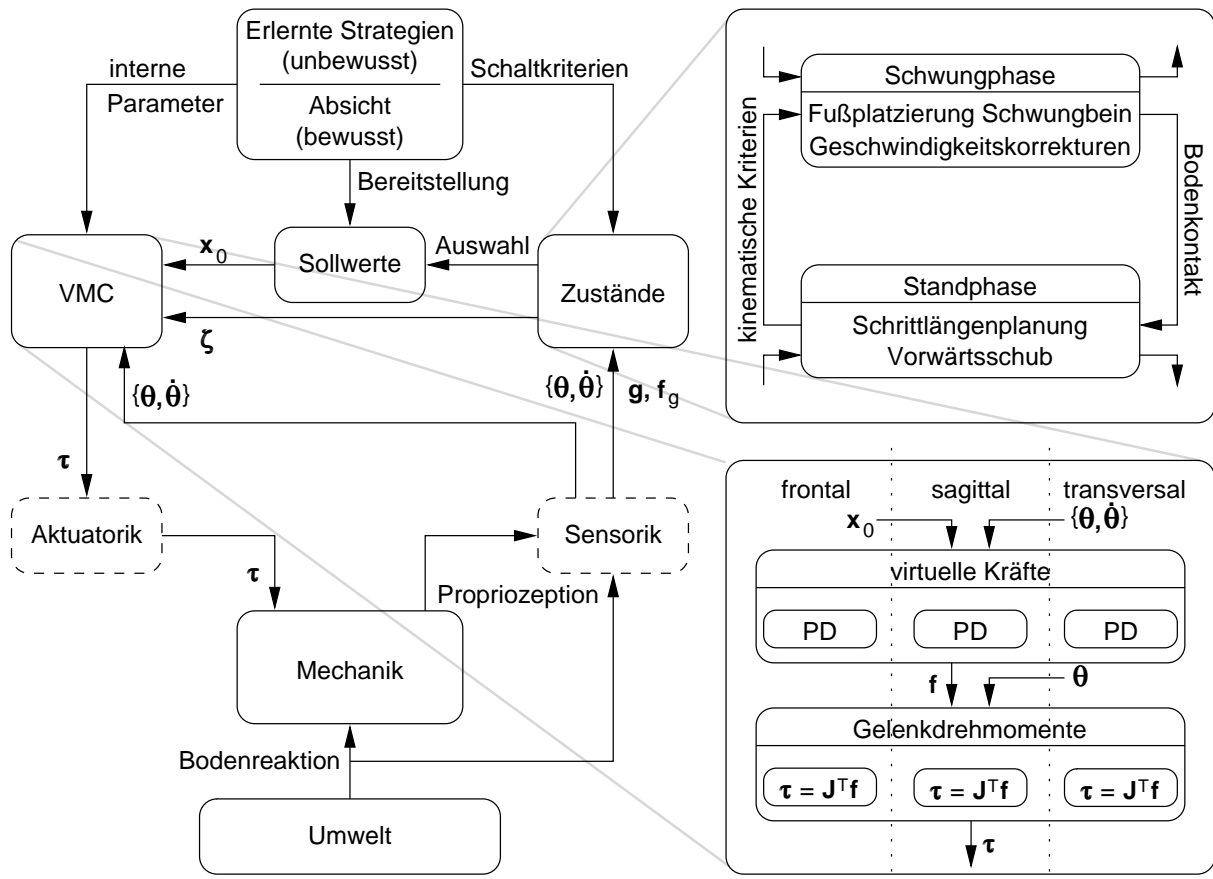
Erlernte Strategien (unbewusst)

Absicht (bewusst)

interne Parameter

Schaltkriterien

Bereitstellung

$\mathbf{x}_0$

Auswahl

VMC

Sollwerte

Zustände

$\boldsymbol{\zeta}$

$\{\boldsymbol{\theta}, \dot{\boldsymbol{\theta}}\}$

$\{\boldsymbol{\theta}, \dot{\boldsymbol{\theta}}\}$

$\mathbf{g}$, $\mathbf{f}_g$

$\boldsymbol{\tau}$

Aktuatorik

Sensorik

$\boldsymbol{\tau}$

Propriozeption

Mechanik

Bodenreaktion

Umwelt

kinematische Kriterien

Schwungphase

Fußplatzierung Schwungbein

Geschwindigkeitskorrekturen

Bodenkontakt

Standphase

Schrittlängenplanung

Vorwärtsschub

frontal

sagittal

transversal

$\mathbf{x}_0$

$\{\boldsymbol{\theta}, \dot{\boldsymbol{\theta}}\}$

virtuelle Kräfte

PD

PD

PD

$\mathbf{f}$

$\boldsymbol{\theta}$

Gelenkdrehmomente

$\boldsymbol{\tau} = \mathbf{J}^T\mathbf{f}$

$\boldsymbol{\tau} = \mathbf{J}^T\mathbf{f}$

$\boldsymbol{\tau} = \mathbf{J}^T\mathbf{f}$

$\boldsymbol{\tau}$